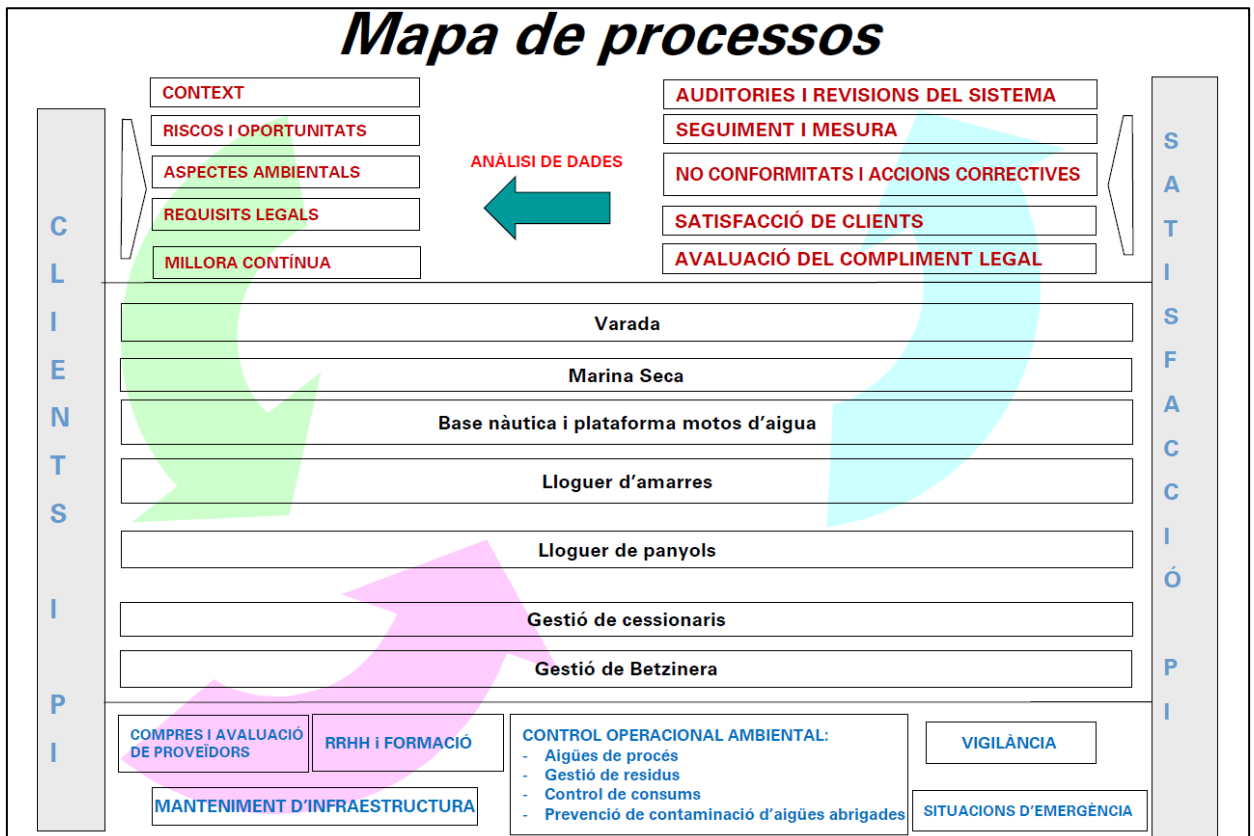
Mapa de processos

CONTEXT
RISCOS I OPORTUNITATS
ASPECTES AMBIENTALS
REQUISITS LEGALS
MILLORA CONTÍNUA

ANÀLISI DE DADES

AUDITORIES I REVISIONS DEL SISTEMA
SEGUIMENT I MESURA
NO CONFORMITATS I ACCIONS CORRECTIVES
SATISFACCIÓ DE CLIENTS
AVALUACIÓ DEL COMPLIMENT LEGAL

CLIENTS I PI

SATISFACCIÓ PI

Varada
Marina Seca
Base nàutica i plataforma motos d'aigua
Lloguer d'amarres
Lloguer de panyols
Gestió de cessionaris
Gestió de Betzinera

COMPRES I AVALUACIÓ DE PROVEÏDORS
RRHH i FORMACIÓ
CONTROL OPERACIONAL AMBIENTAL:
- Aigües de procés
- Gestió de residus
- Control de consums
- Prevenció de contaminació d'aigües abrigades
VIGILÀNCIA
MANTENIMENT D'INFRAESTRUCTURA
SITUACIONS D'EMERGÈNCIA